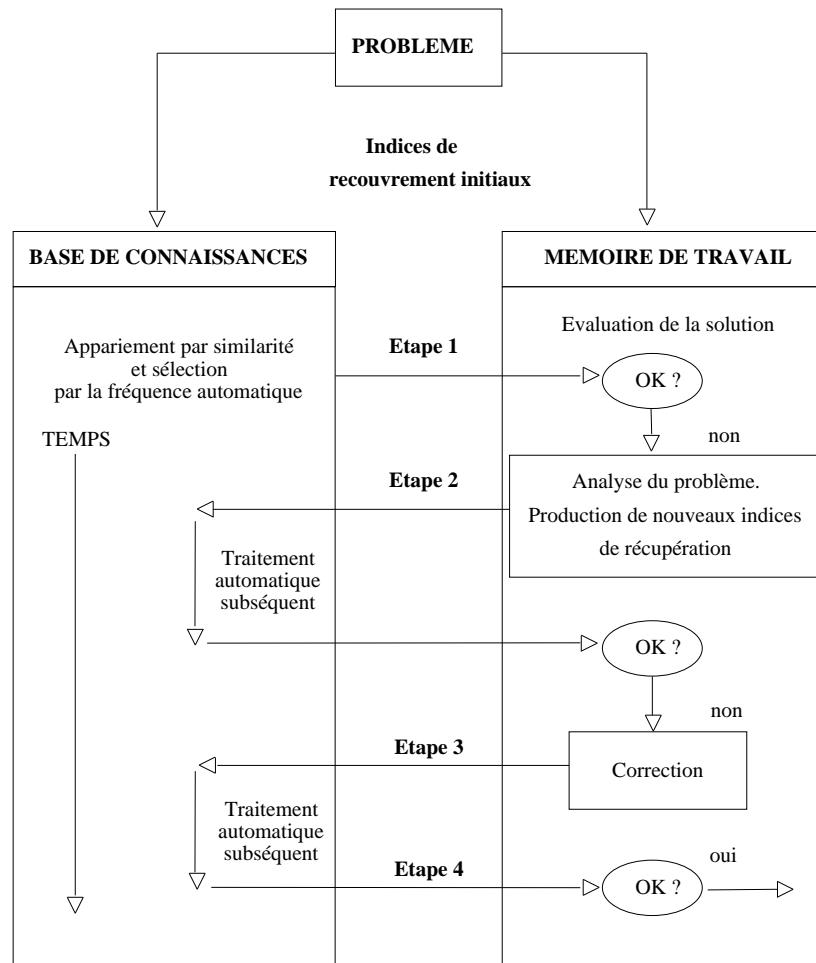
PROBLEME

Indices de recouvrement initiaux

BASE DE CONNAISSANCES

MEMOIRE DE TRAVAIL

Evaluation de la solution

Appariement par similarité et sélection par la fréquence automatique

Etape 1

OK ?

TEMPS

non

Etape 2

Analyse du problème. Production de nouveaux indices de récupération

Traitement automatique subséquent

OK ?

non

Etape 3

Correction

Traitement automatique subséquent

Etape 4

oui

OK ?